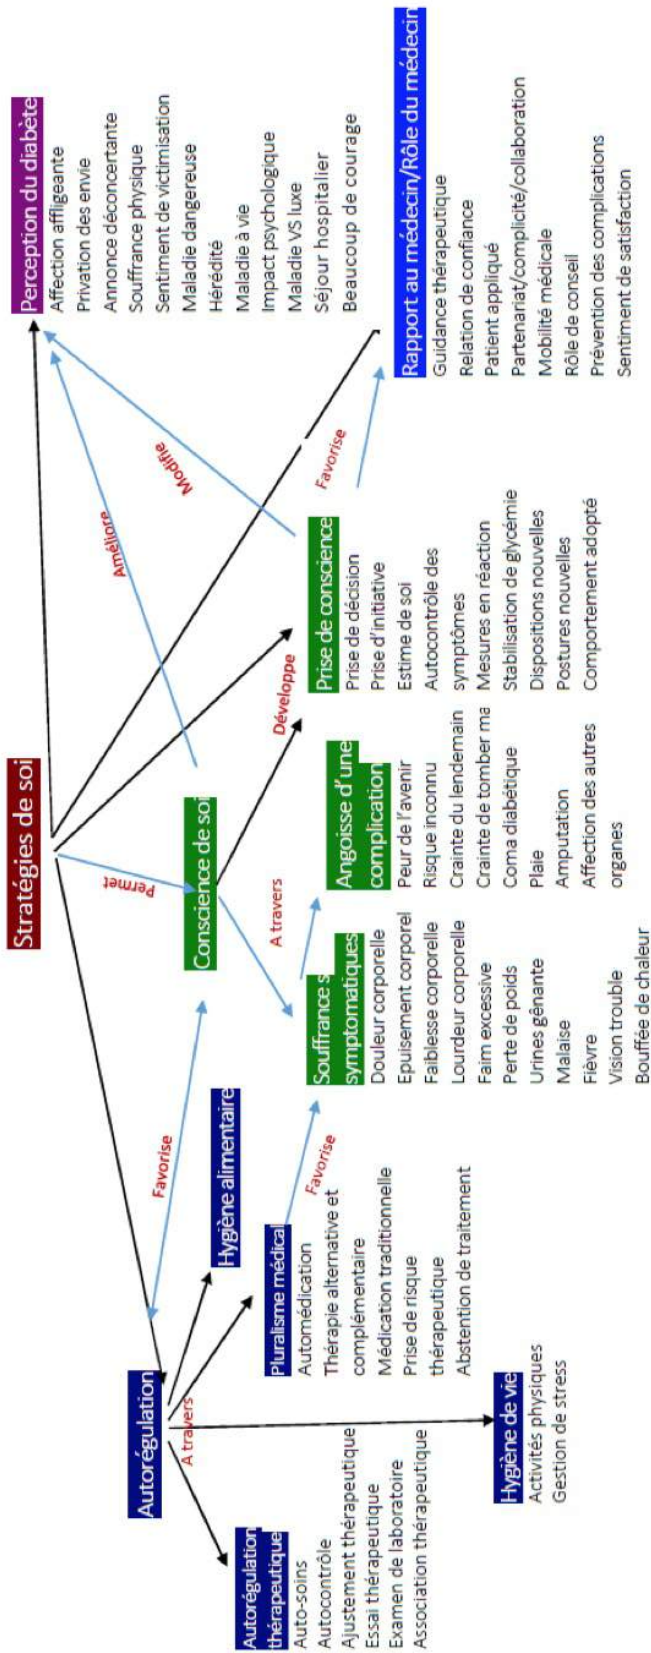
Stratégies de soi

Perception du diabète
Affection affligeante
Privation des envie
Annonce déconcertante
Souffrance physique
Sentiment de victimisation
Maladie dangereuse
Hérédité
Maladie à vie
Impact psychologique
Maladie VS luxe
Séjour hospitalier
Beaucoup de courage

Rapport au médecin/Rôle du médecin
Guidance thérapeutique
Relation de confiance
Patient appliqué
Partenariat/complicité/collaboration
Mobilité médicale
Rôle de conseil
Prévention des complications
Sentiment de satisfaction

Modifie
Améliore
Favorise
Développe
Permet
A travers

Conscience de soi

Prise de conscience
Prise de décision
Prise d'initiative
Estime de soi
Autocontrôle des symptômes
Mesures en réaction
Stabilisation de glycémie
Dispositions nouvelles
Postures nouvelles
Comportement adopté

Angoisse d'une complication
Peur de l'avenir
Risque inconnu
Crainte du lendemain
Crainte de tomber ma
Coma diabétique
Plaie
Amputation
Affection des autres organes

Souffrance s symptomatiques
Douleur corporelle
Epuisement corporel
Faiblesse corporelle
Lourdeur corporelle
Faim excessive
Perte de poids
Urines gênante
Malaise
Fièvre
Vision trouble
Bouffée de chaleur

Favorise
Hygiène alimentaire

Favorise
Pluralisme médical
Automédication
Thérapie alternative et complémentaire
Médication traditionnelle
Prise de risque thérapeutique
Abstention de traitement

Autorégulation
A travers

Autorégulation thérapeutique
Auto-soins
Autocontrôle
Ajustement thérapeutique
Essai thérapeutique
Examen de laboratoire
Association thérapeutique

Hygiène de vie
Activités physiques
Gestion de stress